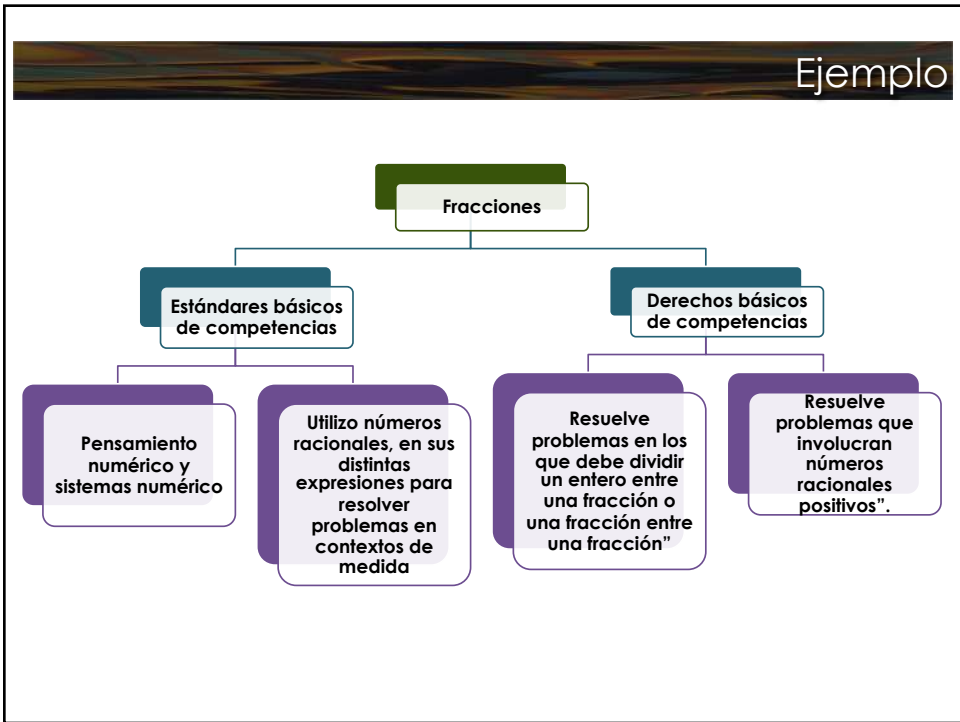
Ejemplo

Fracciones

Estándares básicos de competencias

Derechos básicos de competencias

Pensamiento numérico y sistemas numérico

Utilizo números racionales, en sus distintas expresiones para resolver problemas en contextos de medida

Resuelve problemas en los que debe dividir un entero entre una fracción o una fracción entre una fracción"

Resuelve problemas que involucran números racionales positivos".